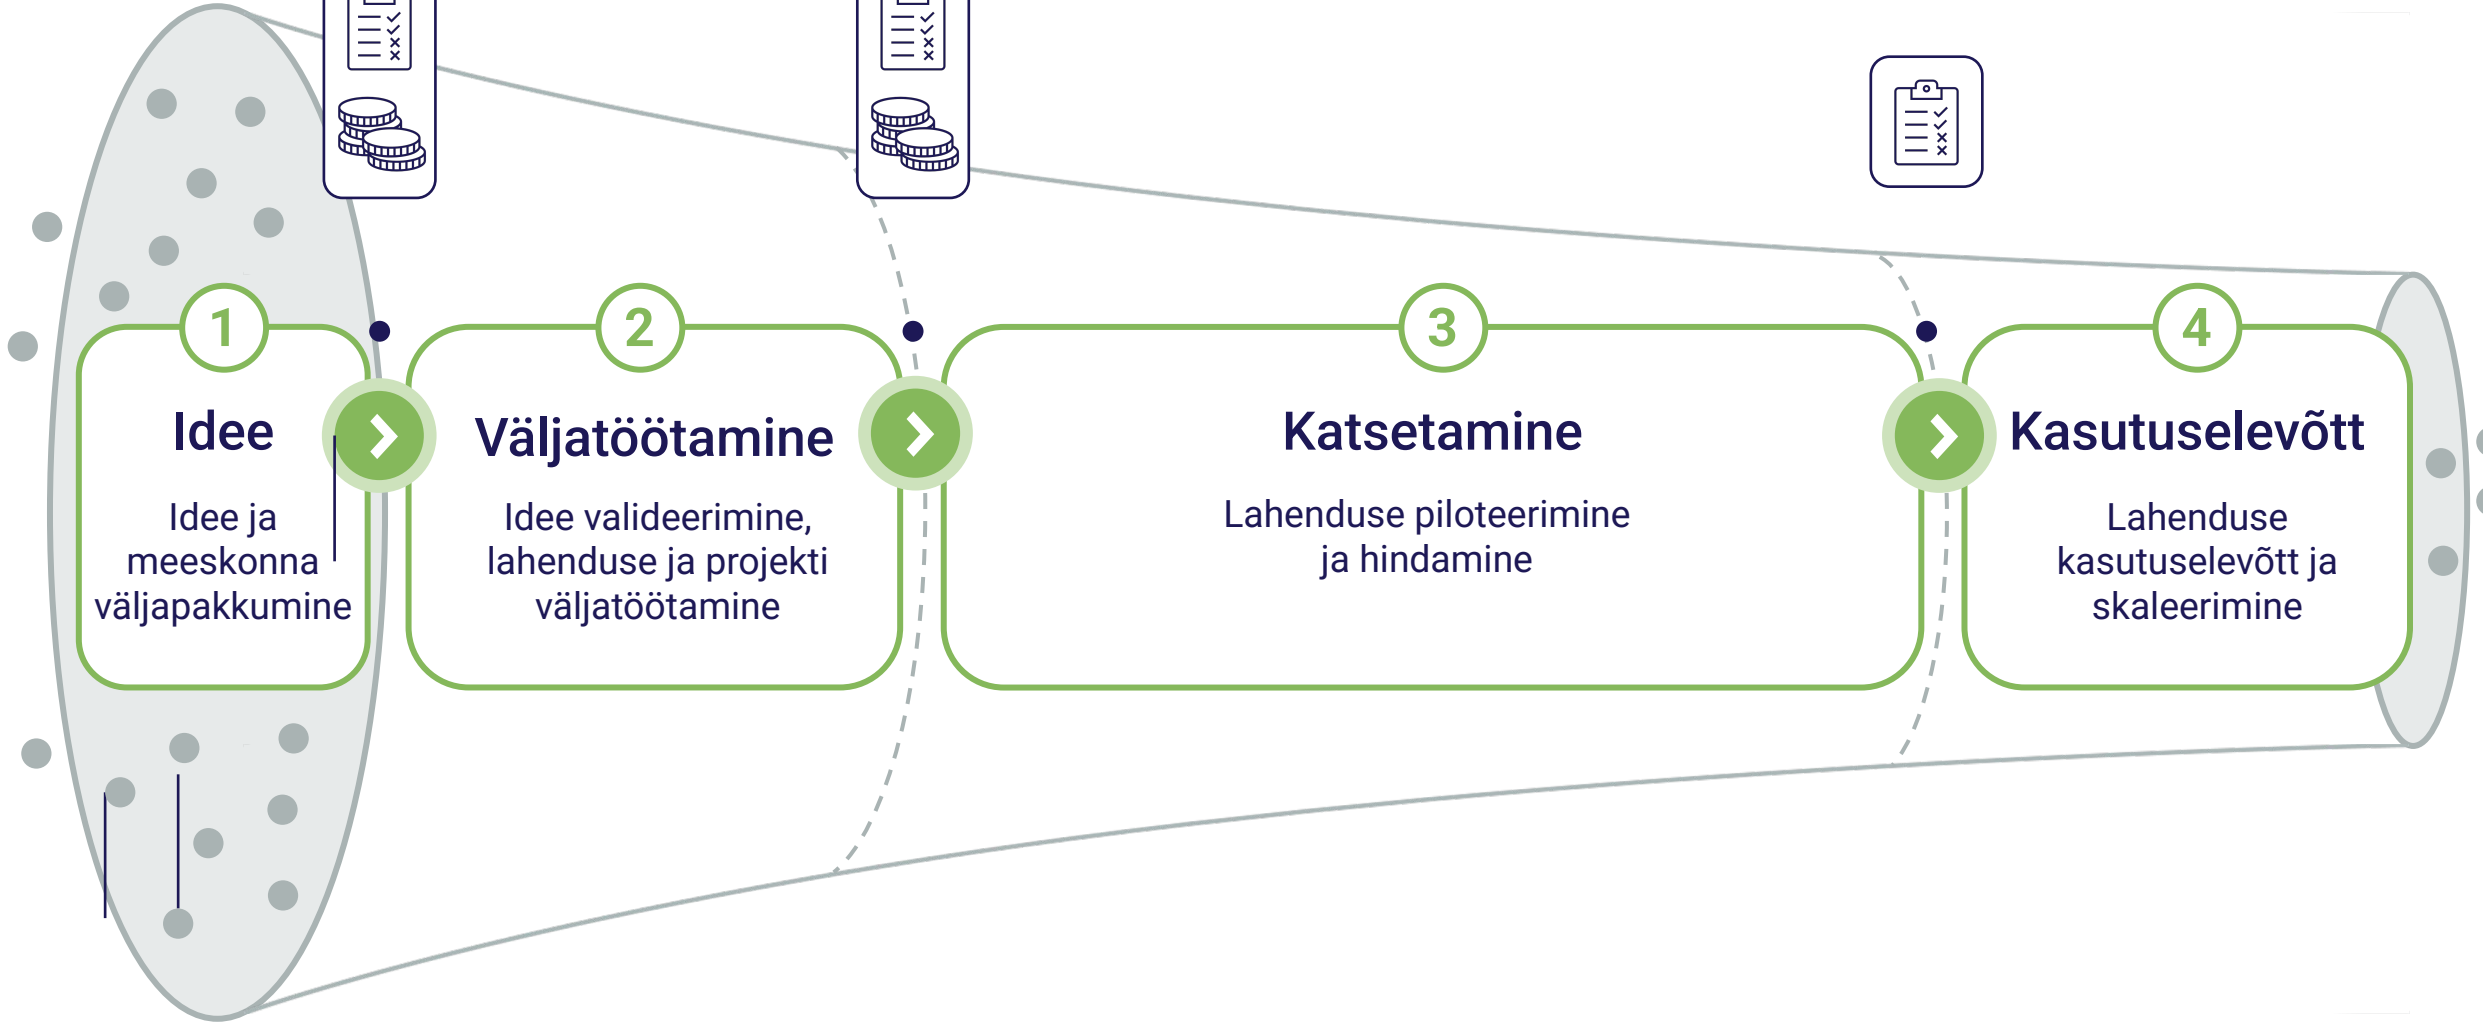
1
Idee
Idee ja meeskonna väljapakkumine

2
Väljatöötamine
Idee valideerimine, lahenduse ja projekti väljatöötamine

3
Katsetamine
Lahenduse piloteerimine ja hindamine

4
Kasutuselevõtt
Lahenduse kasutuselevõtt ja skaleerimine